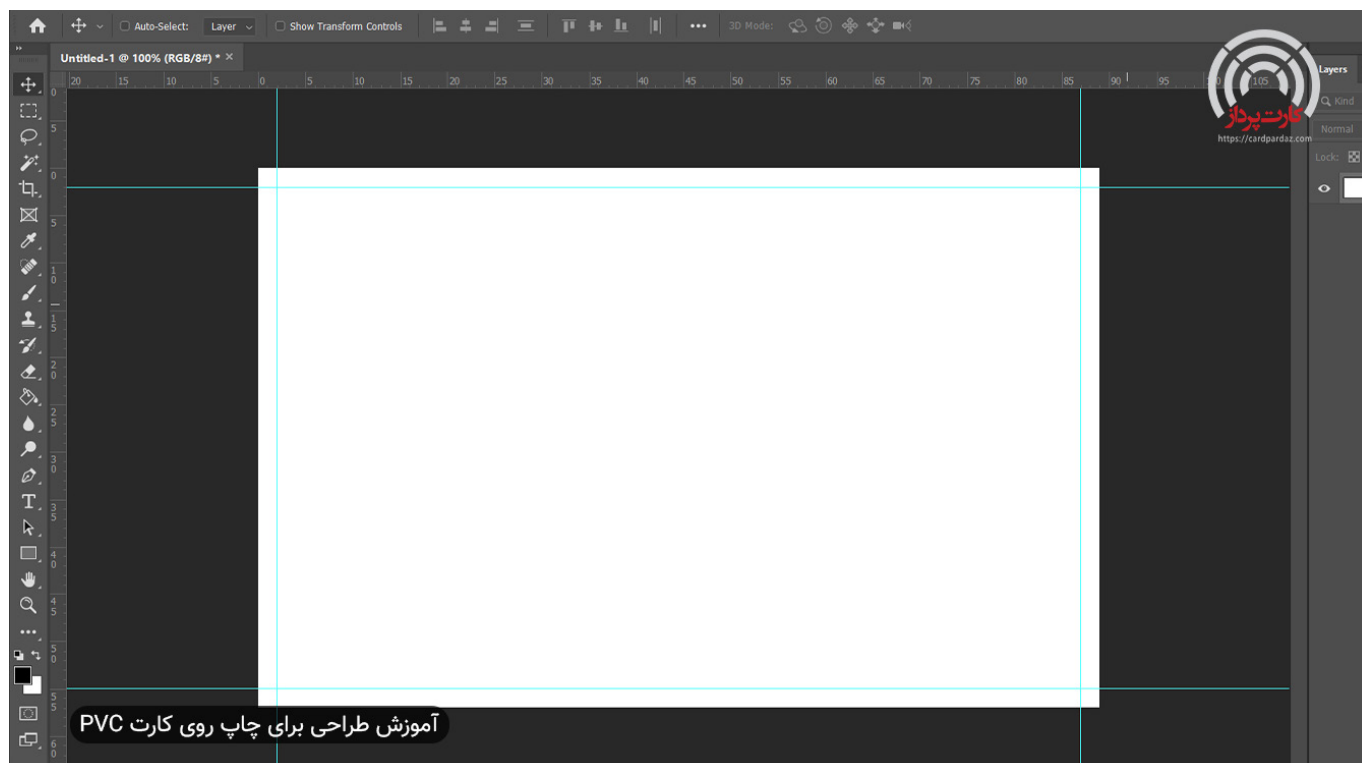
Auto-Select: Layer Show Transform Controls ••• 3D Mode:

Untitled-1 @ 100% (RGB/8#) * ×

20 15 10 5 0 5 10 15 20 25 30 35 40 45 50 55 60 65 70 75 80 85 90 95 100 105

Layers

Kind

Normal

Lock:

کارت پرداز
https://cardpardaz.com

آموزش طراحی برای چاپ روی کارت PVC